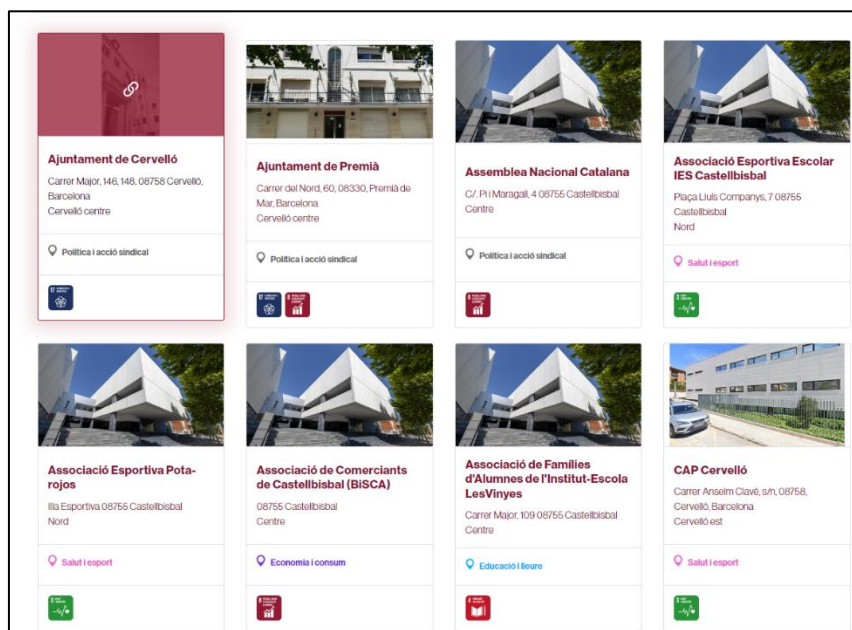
Ajuntament de Cervelló

Carrer Major, 146, 148, 08758 Cervelló, Barcelona
Cervelló centre

Política i acció sindical

Ajuntament de Premià

Carrer del Nord, 60, 08330, Premià de Mar, Barcelona
Cervelló centre

Política i acció sindical

Assemblea Nacional Catalana

C/. Pi i Maragall, 4 08755 Castellbisbal
Centre

Política i acció sindical

Associació Esportiva Escolar IES Castellbisbal

Plaça Lluís Companys, 7 08755 Castellbisbal
Nord

Salut i esport

Associació Esportiva Pota-rojos

Illa Esportiva 08755 Castellbisbal
Nord

Salut i esport

Associació de Comerciants de Castellbisbal (BiSCA)

08755 Castellbisbal
Centre

Economia i consum

Associació de Famílies d'Alumnes de l'Institut-Escola LesVinyes

Carrer Major, 109 08755 Castellbisbal
Centre

Educació i lleure

CAP Cervelló

Carrer Anselm Clavé, s/n, 08758, Cervelló, Barcelona
Cervelló est

Salut i esport